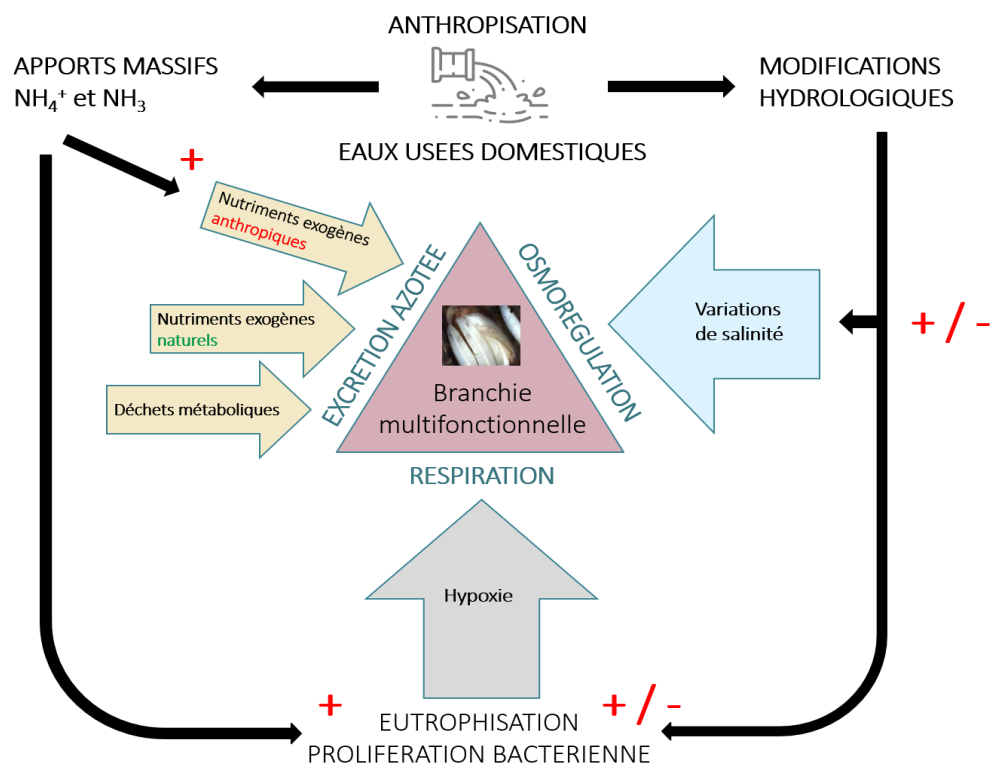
ANTHROPISATION

APPORTS MASSIFS $NH_4^+$ et $NH_3$

MODIFICATIONS HYDROLOGIQUES

EAUX USEES DOMESTIQUES

+

Nutriments exogènes anthropiques

Nutriments exogènes naturels

Déchets métaboliques

EXCRETION AZOTEE

OSMOREGULATION

Branchie multifonctionnelle

RESPIRATION

Variations de salinité

+ / -

Hypoxie

+

+ / -

EUTROPHISATION
PROLIFERATION BACTERIENNE